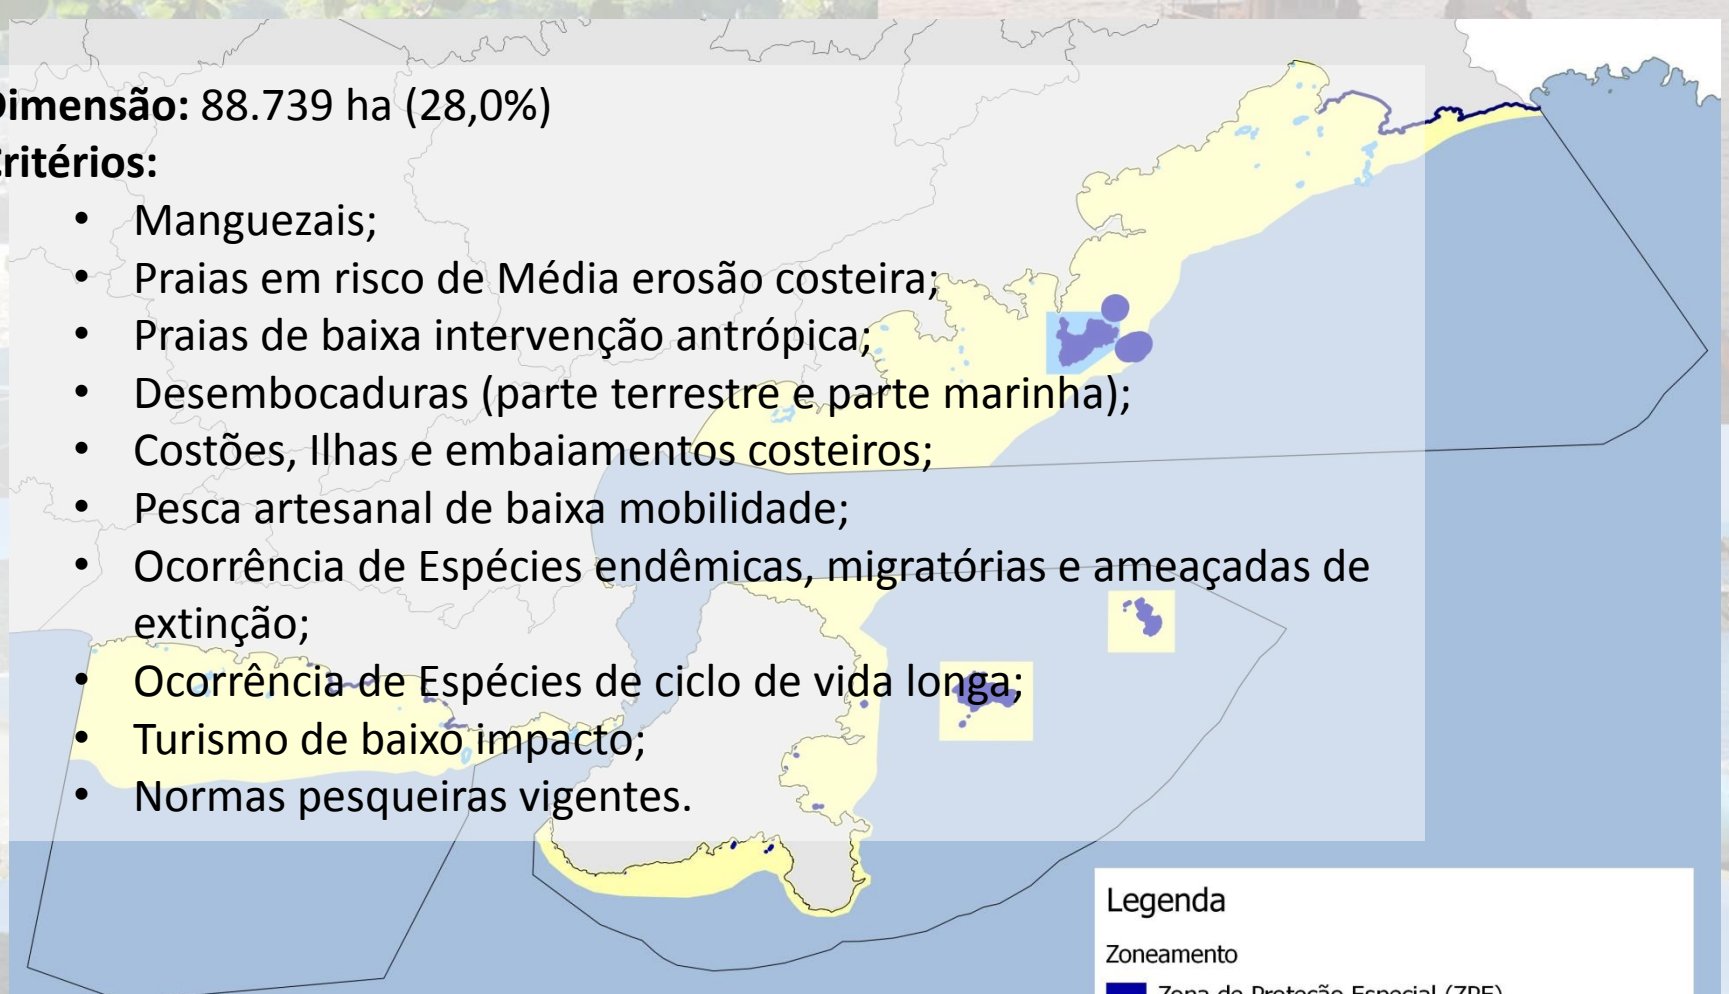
imensão: 88.739 ha (28,0%)
ritérios:

- Manguezais;
- Praias em risco de Média erosão costeira;
- Praias de baixa intervenção antrópica;
- Desembocaduras (parte terrestre e parte marinha);
- Costões, Ilhas e embaiamentos costeiros;
- Pesca artesanal de baixa mobilidade;
- Ocorrência de Espécies endêmicas, migratórias e ameaçadas de extinção;
- Ocorrência de Espécies de ciclo de vida longa;
- Turismo de baixo impacto;
- Normas pesqueiras vigentes.

Legenda
Zoneamento
Zona de Proteção Especial (ZPE)